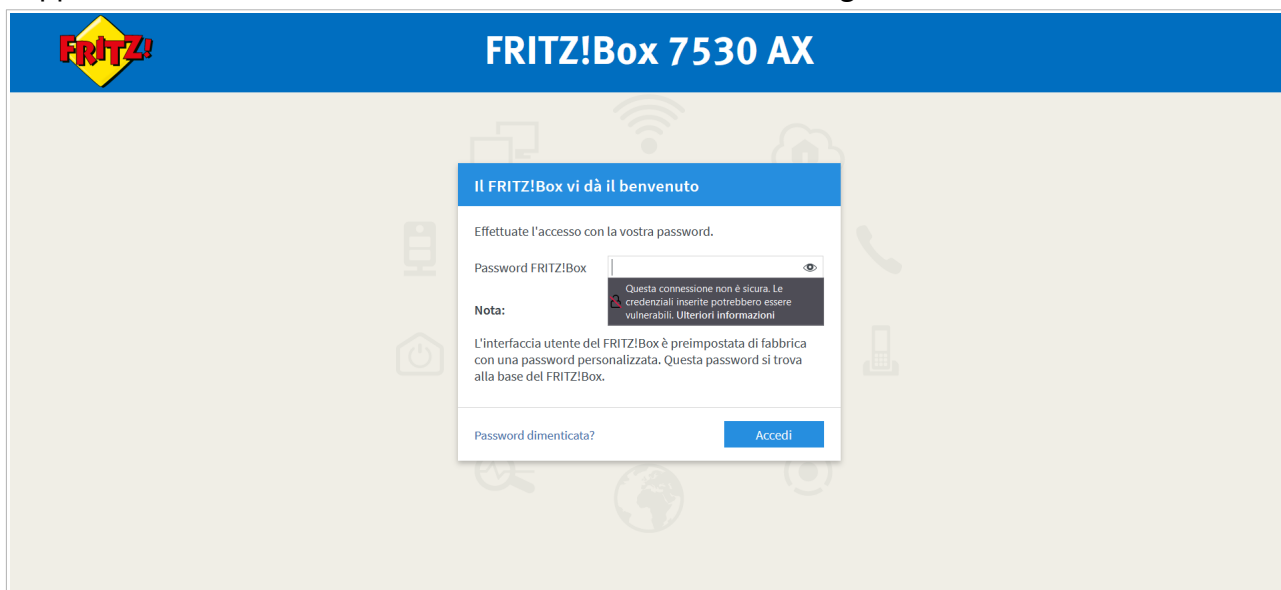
FRITZ!

FRITZ!Box 7530 AX

Il FRITZ!Box vi dà il benvenuto

Effettuate l'accesso con la vostra password.

Password FRITZ!Box

Questa connessione non è sicura. Le credenziali inserite potrebbero essere vulnerabili. Ulteriori informazioni

Nota:

L'interfaccia utente del FRITZ!Box è preimpostata di fabbrica con una password personalizzata. Questa password si trova alla base del FRITZ!Box.

Password dimenticata?

Accedi